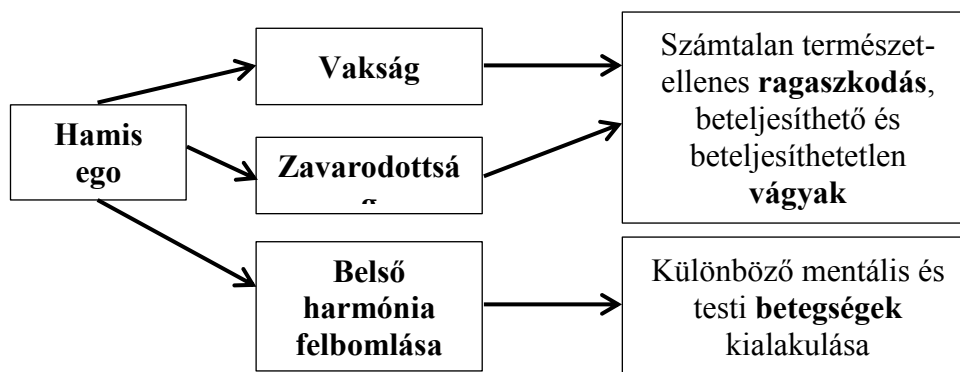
Hamis ego

Vakság

Zavarodottsá

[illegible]

Számtalan természetellenes **ragaszkodás**, beteljesíthető és beteljesíthetetlen **vágyak**

Belső harmónia felbomlása

Különböző mentális és testi **betegségek** kialakulása